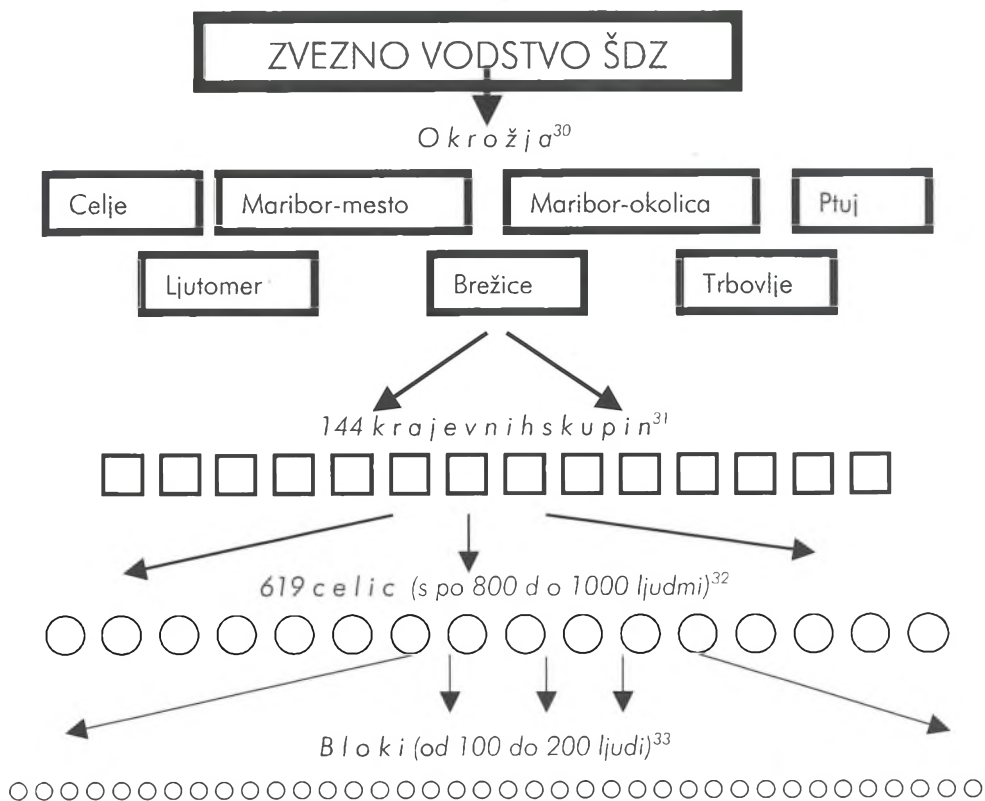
ZVEZNO VODSTVO ŠDZ

O k r o ž j a$^{30}$

Celje

Maribor-mesto

Maribor-okolica

Ptuj

Ljutomer

Brežice

Trbovlje

144 k r a j e v n i h s k u p i n$^{31}$

619 c e l i c (s po 800 d o 1000 ljudmi)$^{32}$

B l o k i (od 100 do 200 ljudi)$^{33}$